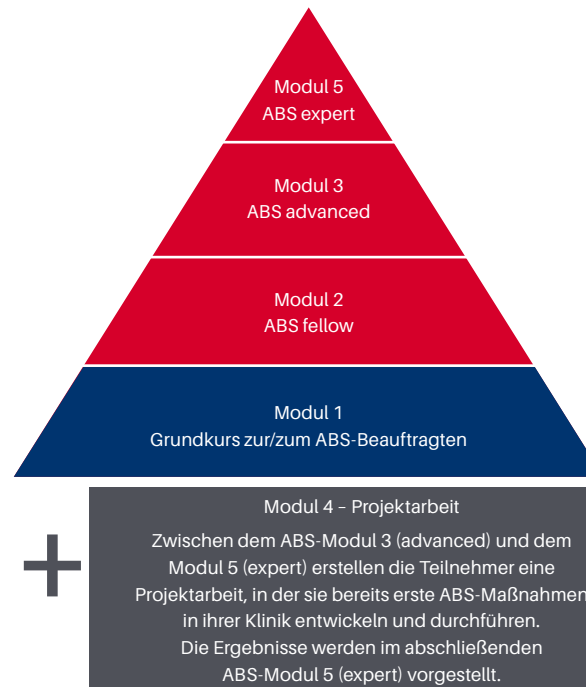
Modul 5
ABS expert

Modul 3
ABS advanced

Modul 2
ABS fellow

Modul 1
Grundkurs zur/zum ABS-Beauftragten

+

Modul 4 – Projektarbeit

Zwischen dem ABS-Modul 3 (advanced) und dem Modul 5 (expert) erstellen die Teilnehmer eine Projektarbeit, in der sie bereits erste ABS-Maßnahmen in ihrer Klinik entwickeln und durchführen. Die Ergebnisse werden im abschließenden ABS-Modul 5 (expert) vorgestellt.